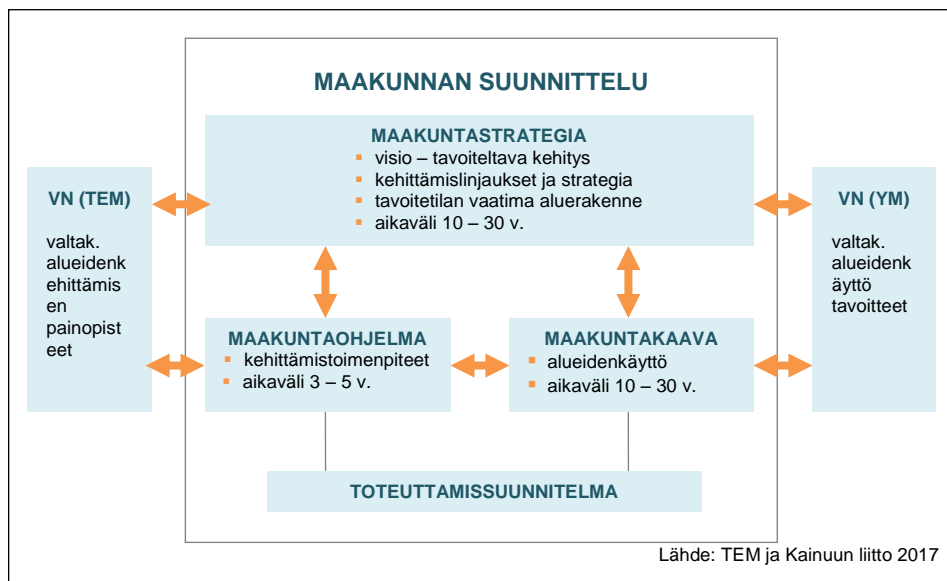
MAAKUNNAN SUUNNITTELU

MAAKUNTASTRATEGIA
- visio – tavoiteltava kehitys
- kehittämislinjaukset ja strategia
- tavoitetilan vaatima aluerakenne
- aikaväli 10 – 30 v.

VN (TEM)

valtak. alueidenkehittämisen painopisteet

VN (YM)

valtak. alueidenkäyttötavoitteet

MAAKUNTAOHJELMA
- kehittämistoimenpiteet
- aikaväli 3 – 5 v.

MAAKUNTAKAAVA
- alueidenkäyttö
- aikaväli 10 – 30 v.

TOTEUTTAMISSUUNNITELMA

Lähde: TEM ja Kainuun liitto 2017